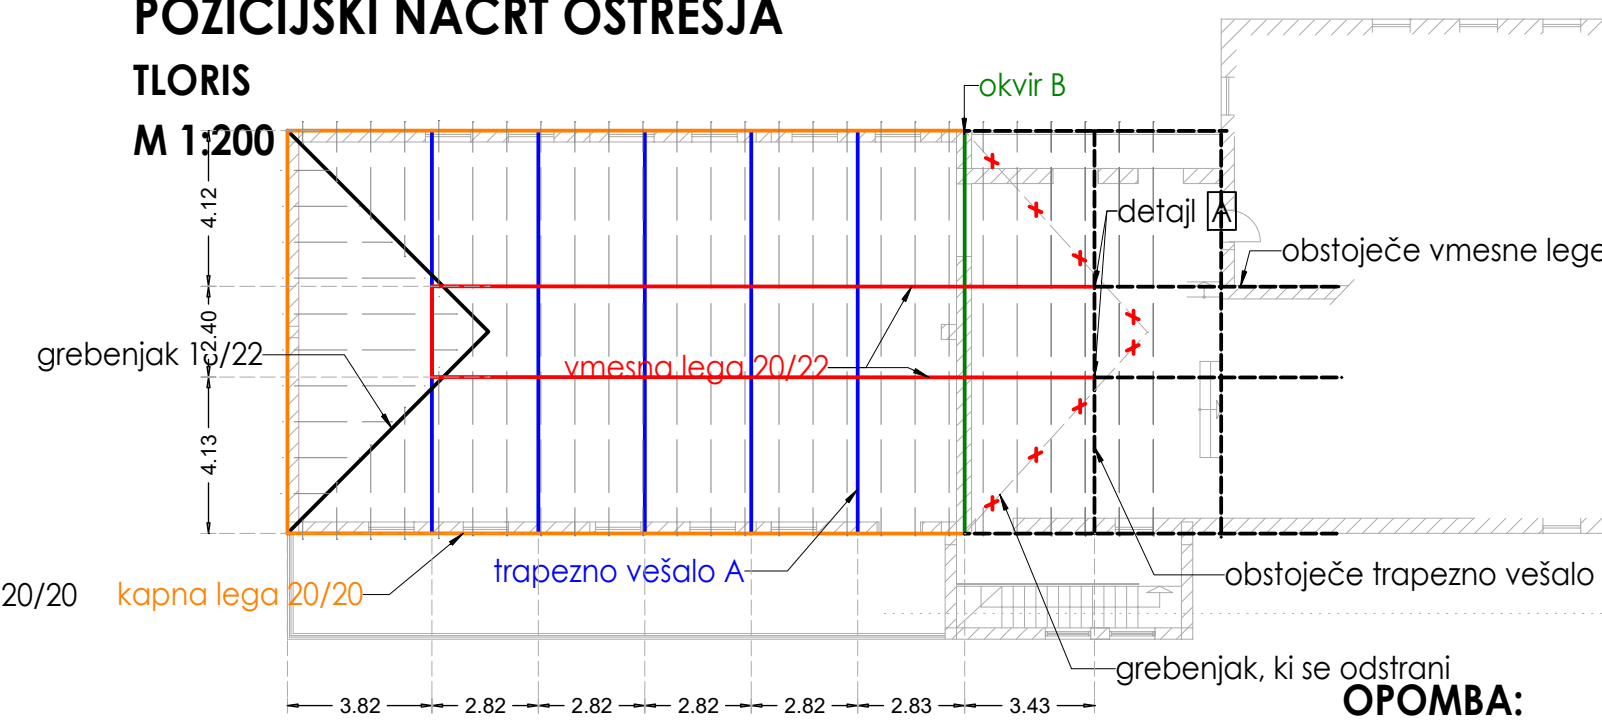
POZICIJSKI NAČRT OSTREŠJA
TLORIS
M 1:200

okvir B
detajl A
obstoječe vmesne lege
4.12
2.40
4.13
grebenjak 12/22
vmesna lega 20/22
20/20
kapna lega 20/20
trapezno vešalo A
obstoječe trapezno vešalo
grebenjak, ki se odstrani
OPOMBA:
3.82
2.82
2.82
2.82
2.82
2.83
3.43